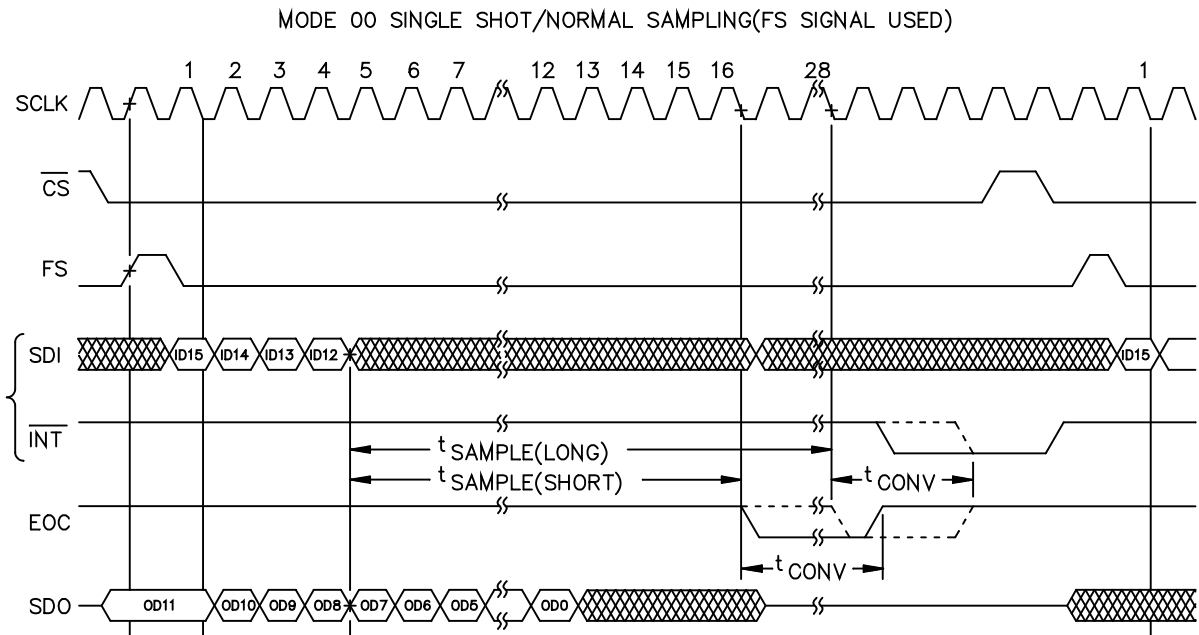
MODE 00 SINGLE SHOT/NORMAL SAMPLING(FS SIGNAL USED)

SCLK
1 2 3 4 5 6 7 12 13 14 15 16 28 1

$\overline{CS}$

FS

SDI
ID15 ID14 ID13 ID12 ID15

$\overline{INT}$

$t_{SAMPLE(LONG)}$
$t_{SAMPLE(SHORT)}$
$t_{CONV}$

EOC

$t_{CONV}$

SDO
OD11 OD10 OD9 OD8 OD7 OD6 OD5 OD0